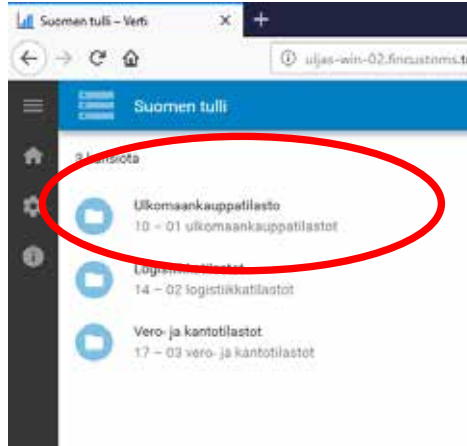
Suomen tulli – Verti ×
+
uljas-win-02.fincustoms.t

Suomen tulli

3 kansiota

Ulkomaankauppatilasto
10 – 01 ulkomaankauppatilastot

Logisti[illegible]tilastot
14 – 02 logistiikkatilastot

Vero- ja kantotilastot
17 – 03 vero- ja kantotilastot